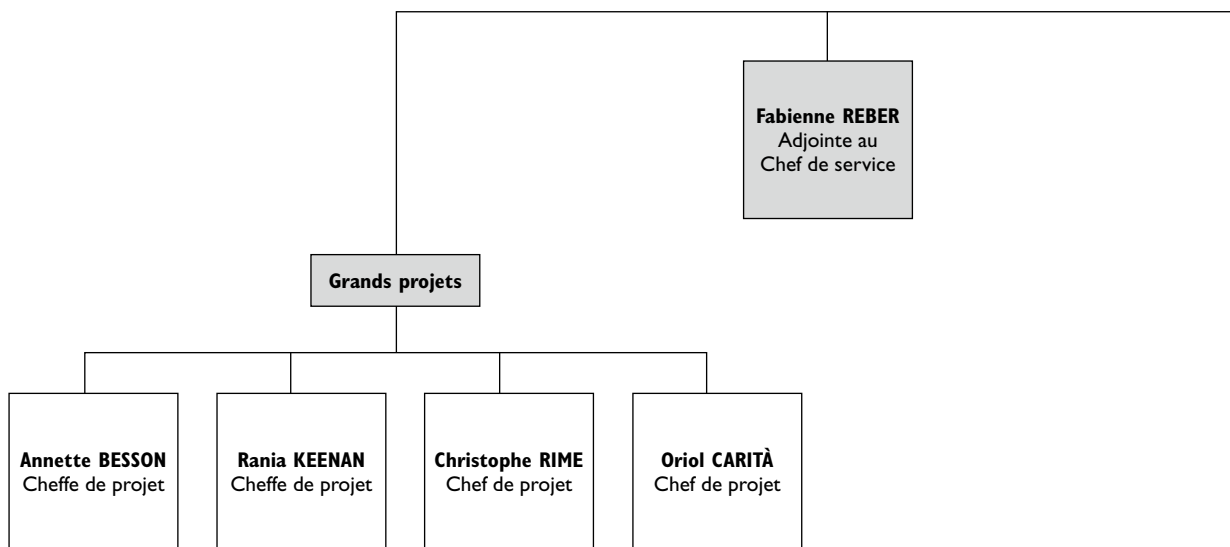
**Fabienne REBER**
Adjointe au
Chef de service

**Grands projets**

**Annette BESSON**
Cheffe de projet

**Rania KEENAN**
Cheffe de projet

**Christophe RIME**
Chef de projet

**Oriol CARITÀ**
Chef de projet